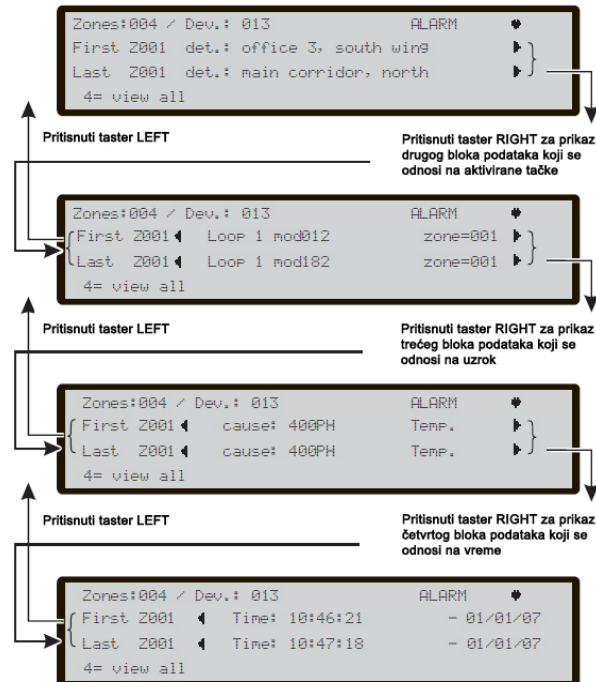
Zones:004 / Dev.: 013 ALARM
First Z001 det.: office 3, south wing
Last Z001 det.: main corridor, north
4= view all

Pritisnuti taster LEFT

Pritisnuti taster RIGHT za prikaz drugog bloka podataka koji se odnosi na aktivirane tačke

Zones:004 / Dev.: 013 ALARM
First Z001 Loop 1 mod012 zone=001
Last Z001 Loop 1 mod182 zone=001
4= view all

Pritisnuti taster LEFT

Pritisnuti taster RIGHT za prikaz trećeg bloka podataka koji se odnosi na uzrok

Zones:004 / Dev.: 013 ALARM
First Z001 cause: 400PH Temp.
Last Z001 cause: 400PH Temp.
4= view all

Pritisnuti taster LEFT

Pritisnuti taster RIGHT za prikaz četvrtog bloka podataka koji se odnosi na vreme

Zones:004 / Dev.: 013 ALARM
First Z001 Time: 10:46:21 - 01/01/07
Last Z001 Time: 10:47:18 - 01/01/07
4= view all